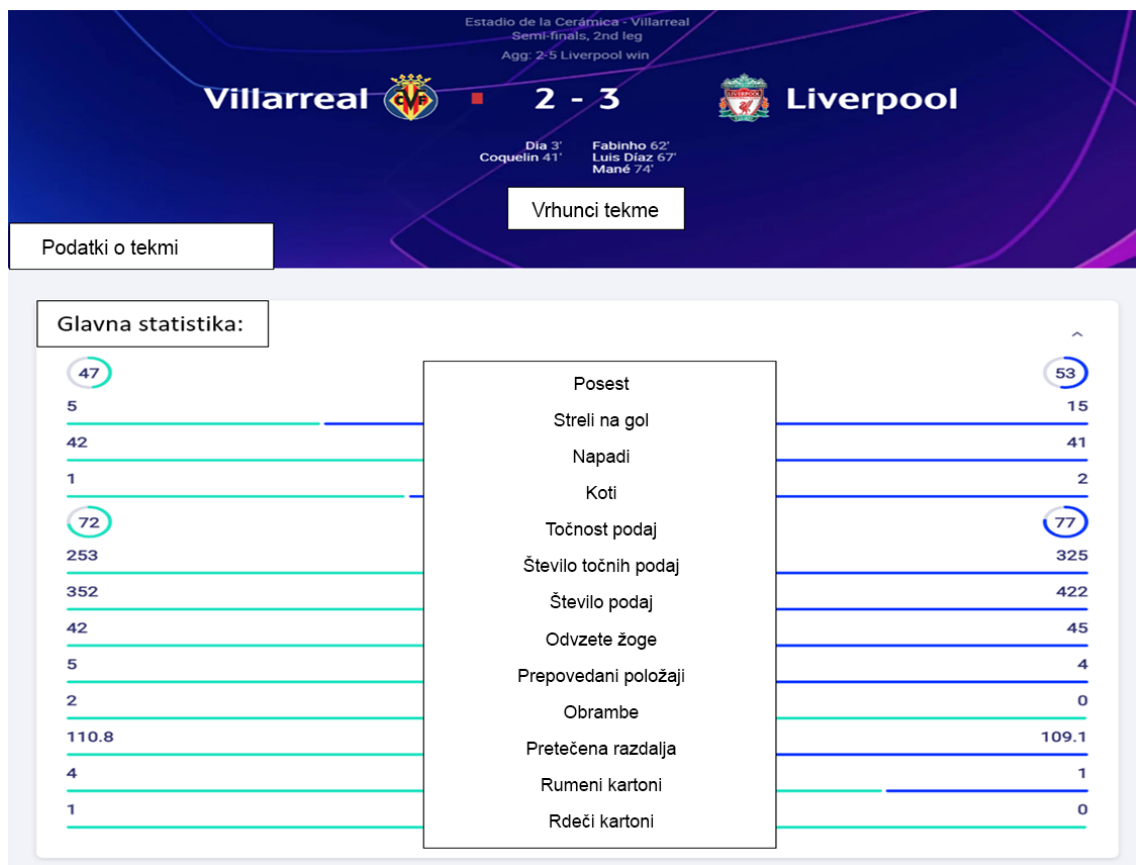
Estadio de la Cerámica - Villarreal
Semi-finals, 2nd leg
Agg: 2-5 Liverpool win

Villarreal 2 - 3 Liverpool

Dia 3'
Coquelin 41'

Fabinho 62'
Luis Díaz 67'
Mané 74'

Vrhunci tekme

Podatki o tekmi

Glavna statistika:

| | | |
|---|---|---|
| 47 | Posest | 53 |
| 5 | Streli na gol | 15 |
| 42 | Napadi | 41 |
| 1 | Koti | 2 |
| 72 | Točnost podaj | 77 |
| 253 | Število točnih podaj | 325 |
| 352 | Število podaj | 422 |
| 42 | Odvzete žoge | 45 |
| 5 | Prepovedani položaji | 4 |
| 2 | Obrambe | 0 |
| 110.8 | Pretečena razdalja | 109.1 |
| 4 | Rumeni kartoni | 1 |
| 1 | Rdeči kartoni | 0 |